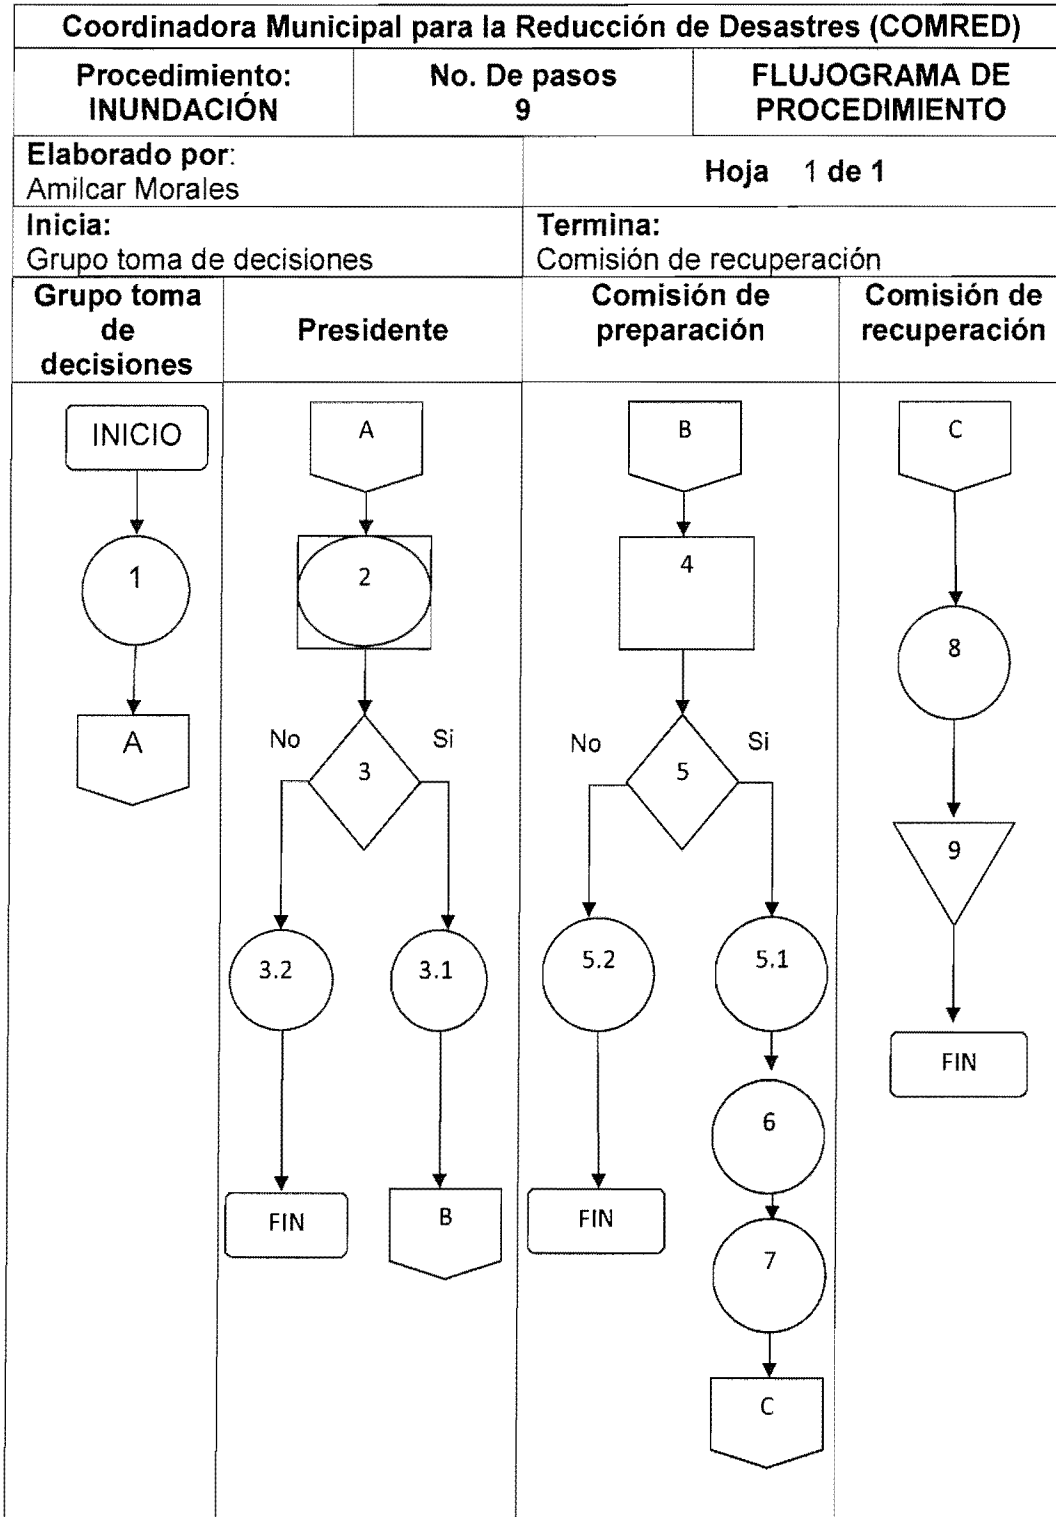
Coordinadora Municipal para la Reducción de Desastres (COMRED)

| Procedimiento: INUNDACIÓN | No. De pasos 9 | FLUJOGRAMA DE PROCEDIMIENTO |
|---|---|---|

| Elaborado por: Amilcar Morales | Hoja 1 de 1 |
|---|---|
| Inicia: Grupo toma de decisiones | Termina: Comisión de recuperación |

| Grupo toma de decisiones | Presidente | Comisión de preparación | Comisión de recuperación |
|---|---|---|---|

INICIO
1
A

A
2
No
3
Si
3.2
3.1
FIN
B

B
4
No
5
Si
5.2
5.1
FIN
6
7
C

C
8
9
FIN